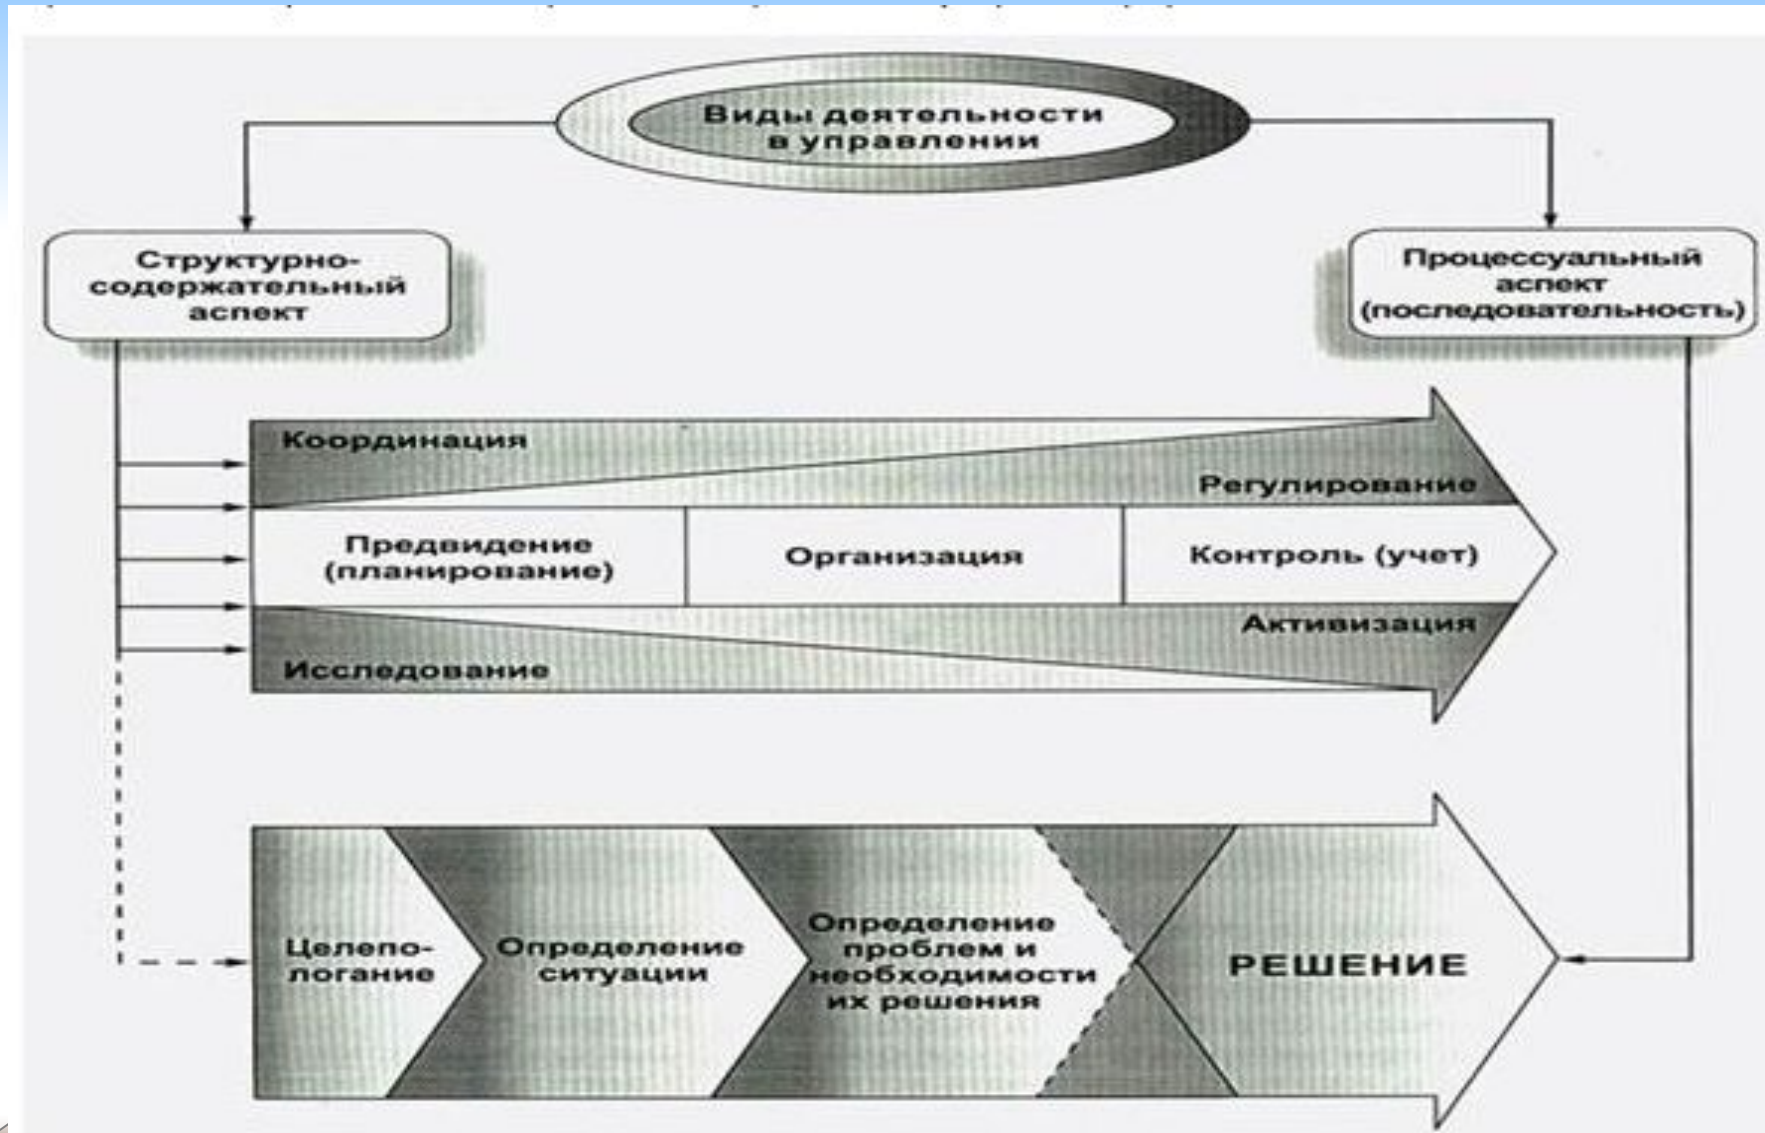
Виды деятельности в управлении

Структурно-содержательный аспект

Процессуальный аспект (последовательность)

Координация

Регулирование

Предвидение (планирование)

Организация

Контроль (учет)

Активизация

Исследование

Целеполагание

Определение ситуации

Определение проблем и необходимости их решения

РЕШЕНИЕ